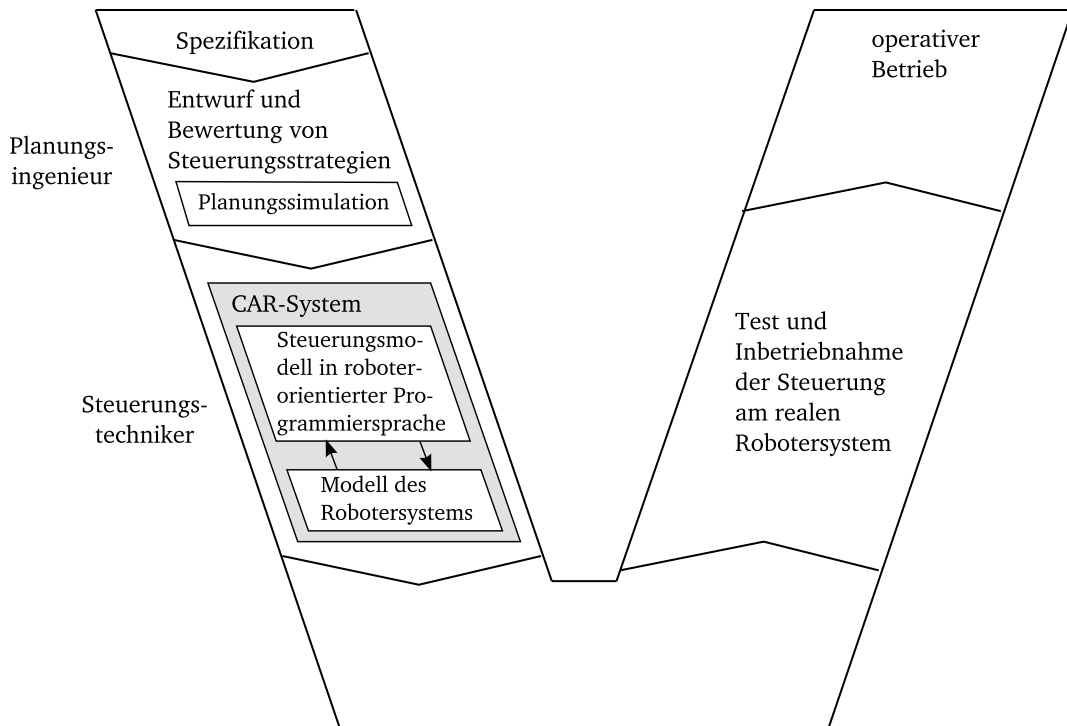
Spezifikation

Entwurf und Bewertung von Steuerungsstrategien

Planungssimulation

Planungsingenieur

CAR-System

Steuerungsmodell in roboterorientierter Programmiersprache

Modell des Robotersystems

Steuerungstechniker

operativer Betrieb

Test und Inbetriebnahme der Steuerung am realen Robotersystem